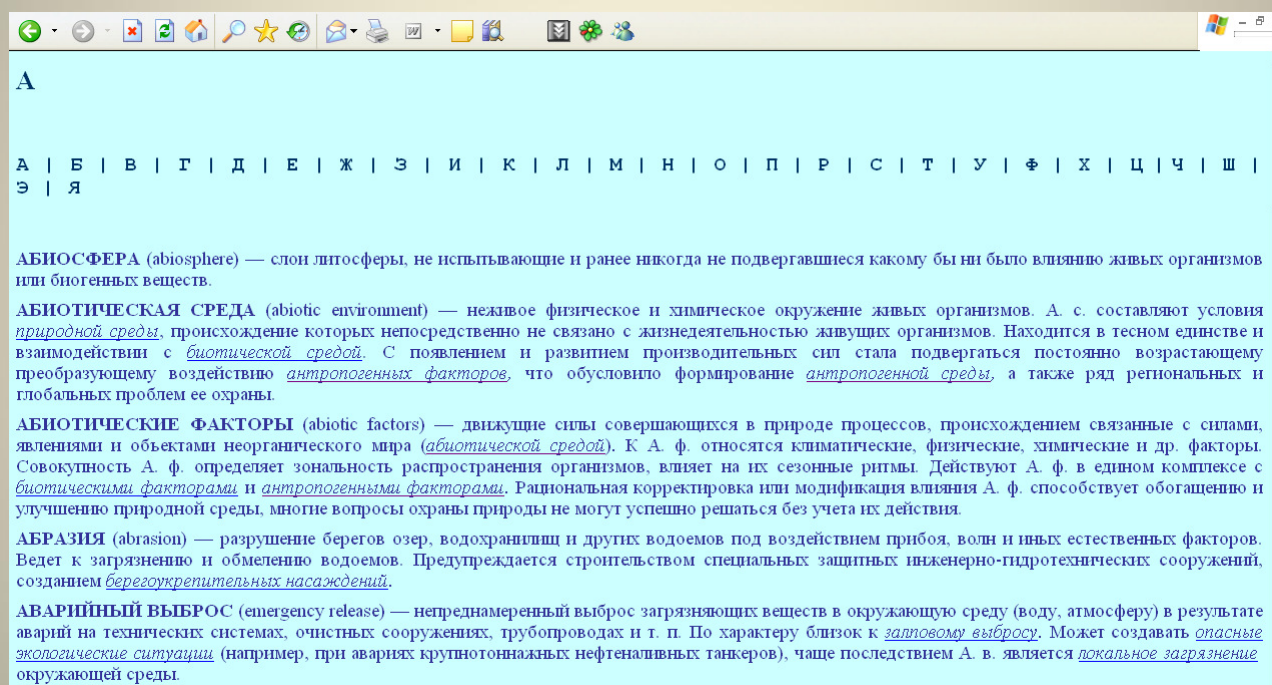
А

А | Б | В | Г | Д | Е | Ж | З | И | К | Л | М | Н | О | П | Р | С | Т | У | Ф | Х | Ц | Ч | Ш | Э | Я

АБИОСФЕРА (abiosphere) — слои литосферы, не испытывающие и ранее никогда не подвергавшиеся какому бы ни было влиянию живых организмов или биогенных веществ.

АБИОТИЧЕСКАЯ СРЕДА (abiotic environment) — неживое физическое и химическое окружение живых организмов. А. с. составляют условия природной среды, происхождение которых непосредственно не связано с жизнедеятельностью живущих организмов. Находится в тесном единстве и взаимодействии с биотической средой. С появлением и развитием производительных сил стала подвергаться постоянно возрастающему преобразующему воздействию антропогенных факторов, что обусловило формирование антропогенной среды, а также ряд региональных и глобальных проблем ее охраны.

АБИОТИЧЕСКИЕ ФАКТОРЫ (abiotic factors) — движущие силы совершающихся в природе процессов, происхождением связанные с силами, явлениями и объектами неорганического мира (абиотической средой). К А. ф. относятся климатические, физические, химические и др. факторы. Совокупность А. ф. определяет зональность распространения организмов, влияет на их сезонные ритмы. Действуют А. ф. в едином комплексе с биотическими факторами и антропогенными факторами. Рациональная корректировка или модификация влияния А. ф. способствует обогащению и улучшению природной среды, многие вопросы охраны природы не могут успешно решаться без учета их действия.

АБРАЗИЯ (abrasion) — разрушение берегов озер, водохранилищ и других водоемов под воздействием прибоя, волн и иных естественных факторов. Ведет к загрязнению и обмелению водоемов. Предупреждается строительством специальных защитных инженерно-гидротехнических сооружений, созданием берегоукрепительных насаждений.

АВАРИЙНЫЙ ВЫБРОС (emergency release) — непреднамеренный выброс загрязняющих веществ в окружающую среду (воду, атмосферу) в результате аварий на технических системах, очистных сооружениях, трубопроводах и т. п. По характеру близок к залповому выбросу. Может создавать опасные экологические ситуации (например, при авариях крупнотоннажных нефтеналивных танкеров), чаще последствием А. в. является локальное загрязнение окружающей среды.